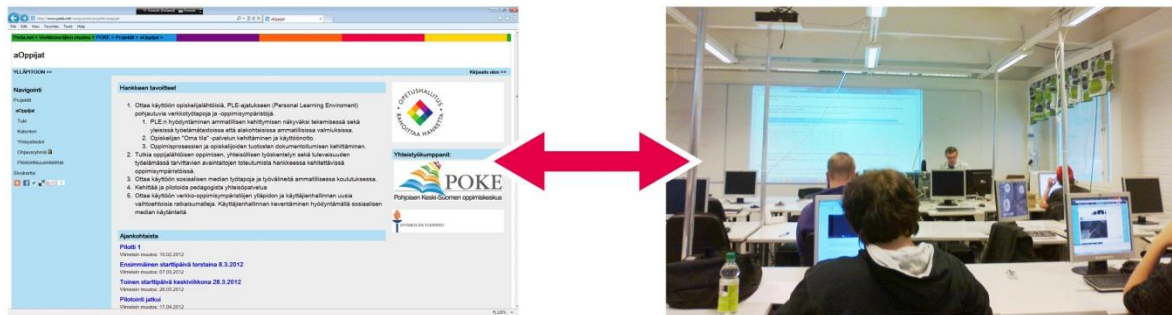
aOppijat

YLLÄPITOON »»

Kirjaudu ulos »»

Navigointi
Projektit
aOppijat
Tuki
Kalenteri
Yhteystiedot
Ohjausryhmä
Yhteistyökumppanit
Sivukartta

Hankkeen tavoitteet

1. Ottaa käyttöön opiskelijalähtöisiä, PLE-ajatukseen (Personal Learning Enviroment) pohjautuvia verkkotyötapoja ja -oppimisympäristöjä.
1. PLE:n hyödyntäminen ammatillisen kehittymisen näkyväksi tekemisessä sekä yleisissä työelämätaidoissa että alakohtaisissa ammatillisissa valmiuksissa.
2. Opiskelijan "Oma tila" -palvelun kehittäminen ja käyttöönotto.
3. Oppimisprosessien ja opiskelijoiden tuotosten dokumentoinnin kehittäminen.
2. Tutkia oppijalähtöisen oppimisen, yhteisöllisen työskentelyn sekä tulevaisuuden työelämässä tarvittavien avaintaitojen toteutumista hankkeessa kehitettävissä oppimisympäristöissä.
3. Ottaa käyttöön sosiaalisen median työtapoja ja työvälineitä ammatillisessa koulutuksessa.
4. Kehittää ja pilotoida pedagogista yhteisöpalvelua
5. Ottaa käyttöön verkko-oppimisympäristöjen ylläpidon ja käyttäjienhallinnan uusia vaihtoehtoisia ratkaisumalleja. Käyttäjienhallinnan keventäminen hyödyntämällä sosiaalisen median käytänteitä

OPETUSHALLITUS RAHOITTAA HANKETTA

Yhteistyökumppanit:

POKE
Pohjoisen Keski-Suomen oppimiskeskus

Ajankohtaista

Pilotti 1
Viimeisin muutos: 10.02.2012

Ensimmäinen starttipäivä torstaina 8.3.2012
Viimeisin muutos: 07.03.2012

Toinen starttipäivä keskiviikkona 28.3.2012
Viimeisin muutos: 26.03.2012

Pilotointi jatkui
Viimeisin muutos: 17.04.2012